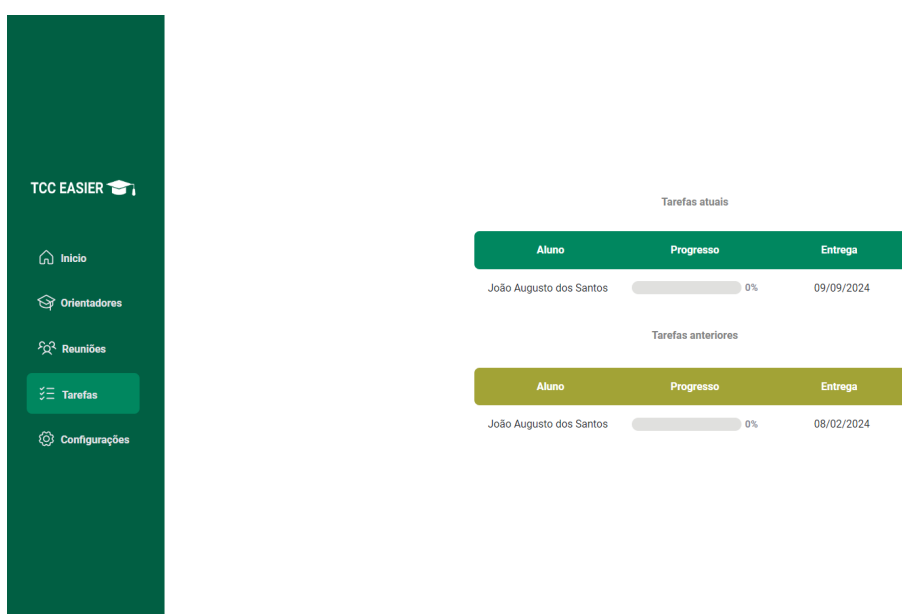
TCC EASIER

Inicio

Orientadores

Reuniões

Tarefas

Configurações

Tarefas atuais

| Aluno | Progresso | Entrega |
|---|---|---|
| João Augusto dos Santos | 0% | 09/09/2024 |

Tarefas anteriores

| Aluno | Progresso | Entrega |
|---|---|---|
| João Augusto dos Santos | 0% | 08/02/2024 |